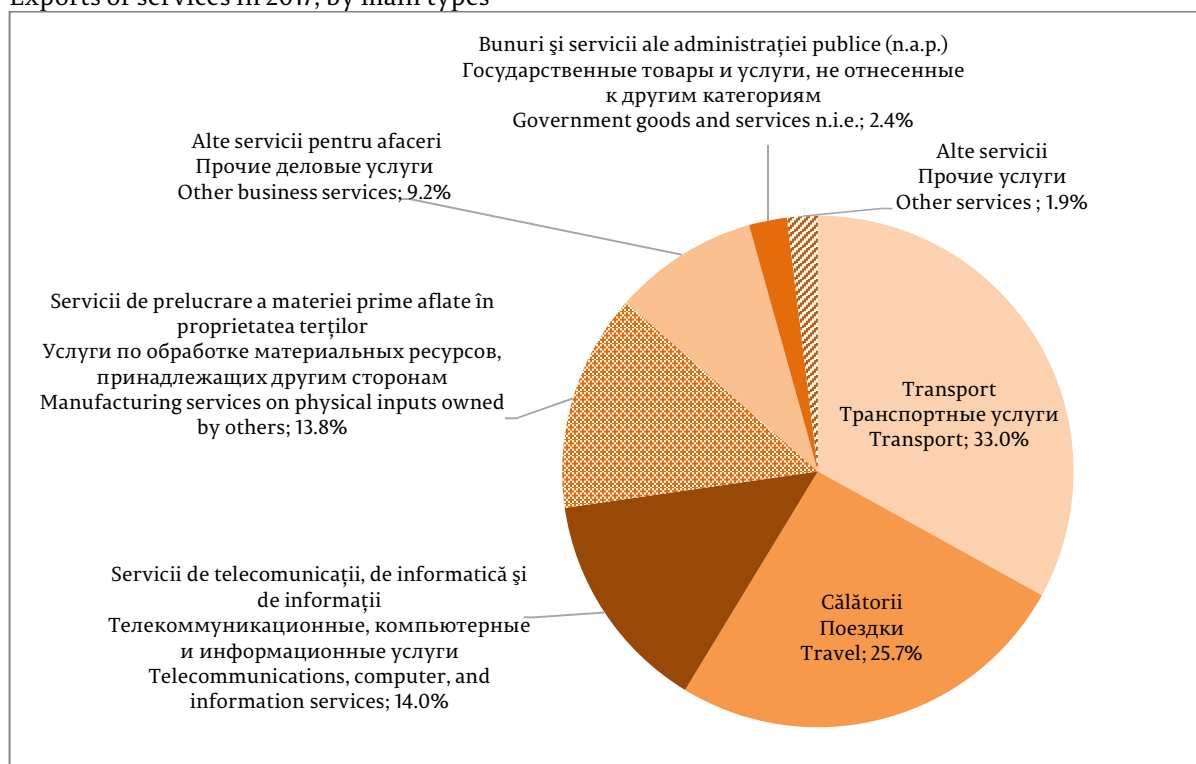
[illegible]

Bunuri şi servicii ale administrației publice (n.a.p.)
Государственные товары и услуги, не отнесенные к другим категориям
Government goods and services n.i.e.; 2.4%

Alte servicii pentru afaceri
Прочие деловые услуги
Other business services; 9.2%

Alte servicii
Прочие услуги
Other services ; 1.9%

Servicii de prelucrare a materiei prime aflate în proprietatea terților
Услуги по обработке материальных ресурсов, принадлежащих другим сторонам
Manufacturing services on physical inputs owned by others; 13.8%

Transport
Транспортные услуги
Transport; 33.0%

Servicii de telecomunicații, de informatică şi de informații
Телекоммуникационные, компьютерные и информационные услуги
Telecommunications, computer, and information services; 14.0%

Călătorii
Поездки
Travel; 25.7%